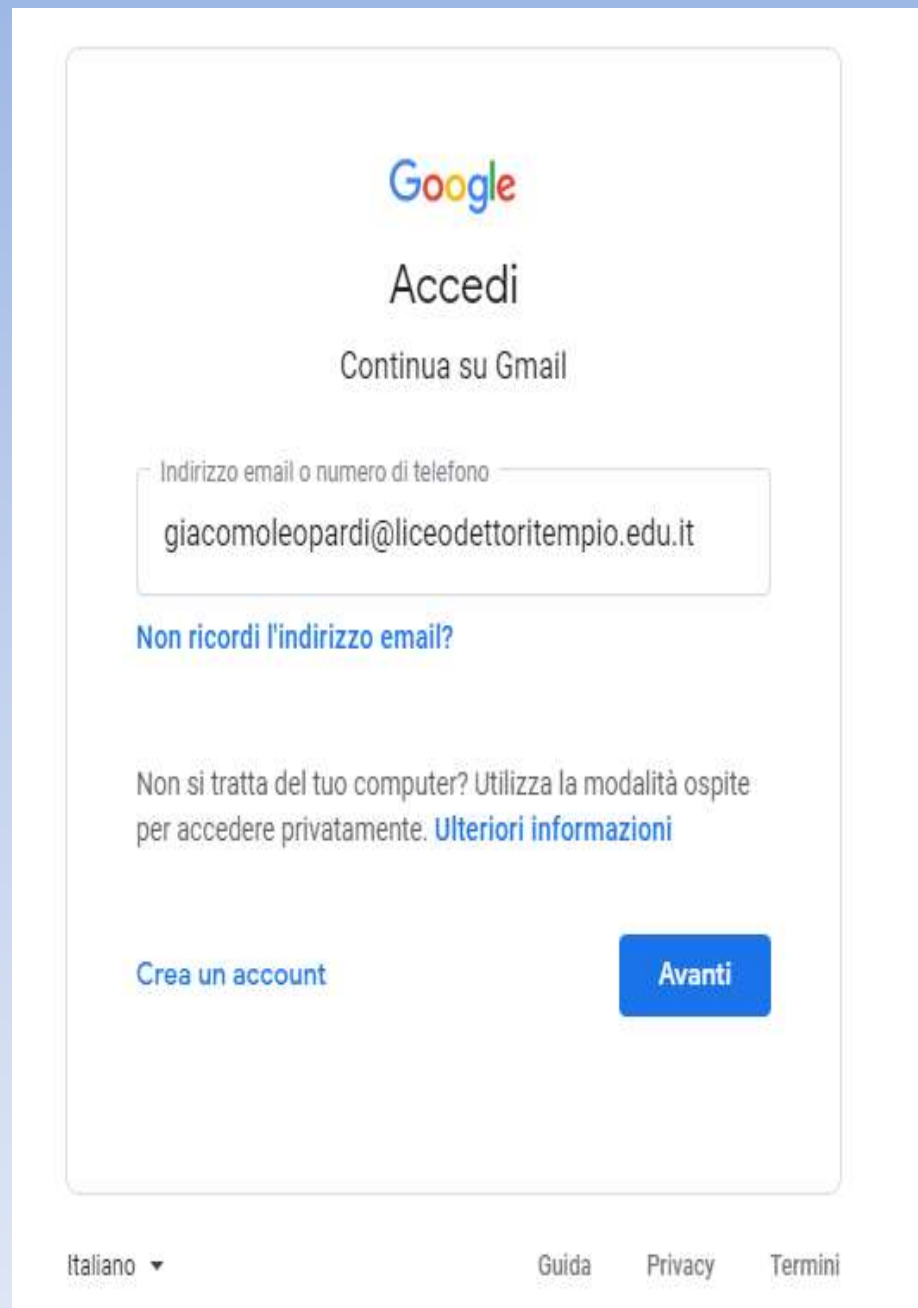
Google

Accedi

Continua su Gmail

Indirizzo email o numero di telefono

giacomoleopardi@liceodettoritempio.edu.it

Non ricordi l'indirizzo email?

Non si tratta del tuo computer? Utilizza la modalità ospite per accedere privatamente. Ulteriori informazioni

Crea un account

Avanti

Italiano ▾

Guida Privacy Termini